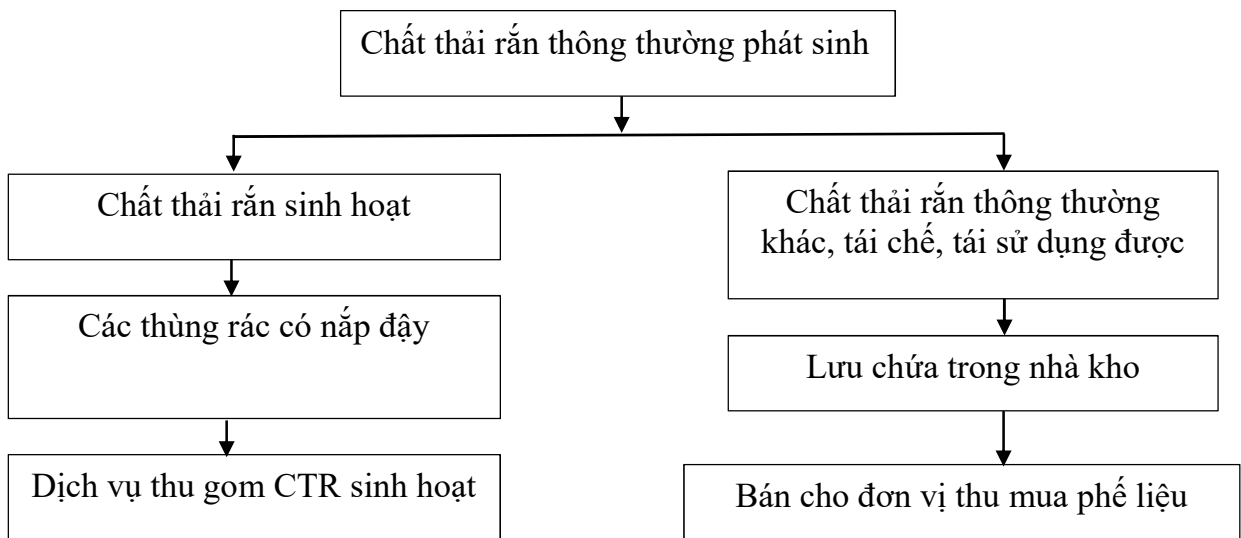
Chất thải rắn thông thường phát sinh

Chất thải rắn sinh hoạt

Các thùng rác có nắp đậy

Dịch vụ thu gom CTR sinh hoạt

Chất thải rắn thông thường khác, tái chế, tái sử dụng được

Lưu chứa trong nhà kho

Bán cho đơn vị thu mua phế liệu